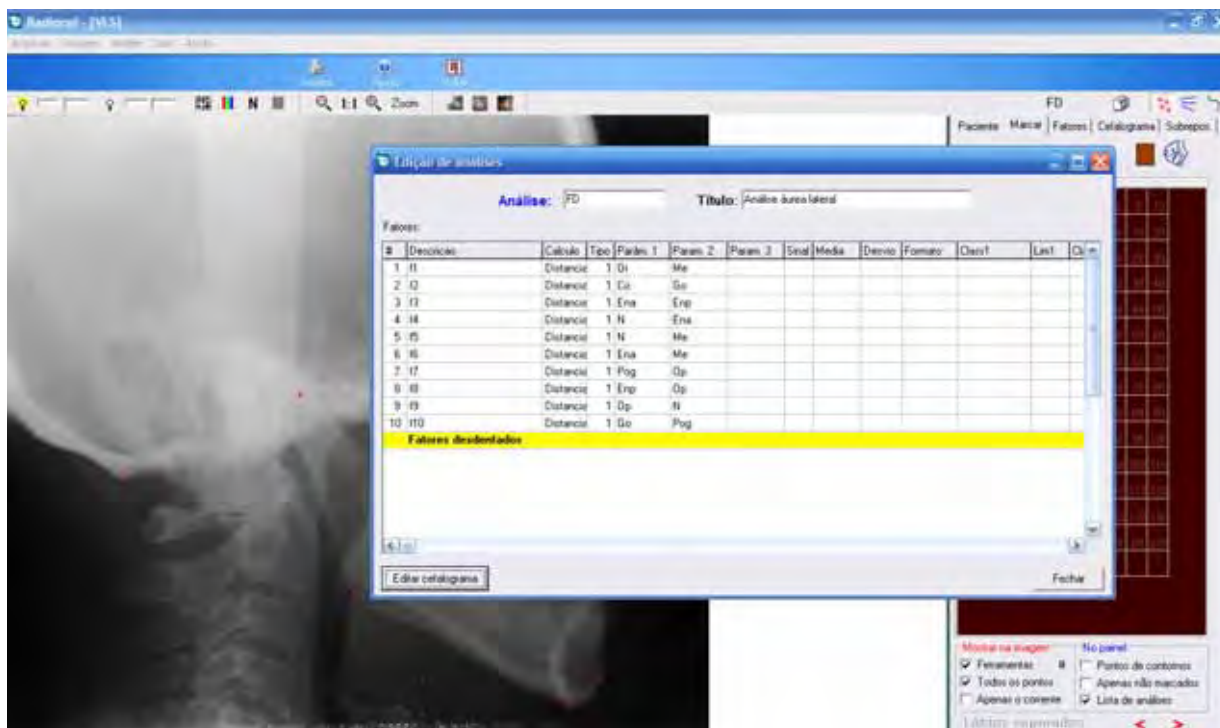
Radiocef - [VI.5]

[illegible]

1:1 Zoom

FD

Paciente Marcar Fatores Cefalograma Sobrepos

Edição de análises

Análise: FD

Título: Análise áurea lateral

Fatores:

| # | Descricao | Calculo | Tipo | Param. 1 | Param. 2 | Param. 3 | Sinal | Media | Desvio | Formato | Class1 | Lim1 | Cl |
|---|---|---|---|---|---|---|---|---|---|---|---|---|---|
| 1 | f1 | Distancia | 1 | Gi | Me | | | | | | | | |
| 2 | f2 | Distancia | 1 | Co | Go | | | | | | | | |
| 3 | f3 | Distancia | 1 | Ena | Enp | | | | | | | | |
| 4 | f4 | Distancia | 1 | N | Ena | | | | | | | | |
| 5 | f5 | Distancia | 1 | N | Me | | | | | | | | |
| 6 | f6 | Distancia | 1 | Ena | Me | | | | | | | | |
| 7 | f7 | Distancia | 1 | Pog | Op | | | | | | | | |
| 8 | f8 | Distancia | 1 | Enp | Op | | | | | | | | |
| 9 | f9 | Distancia | 1 | Op | N | | | | | | | | |
| 10 | f10 | Distancia | 1 | Go | Pog | | | | | | | | |
| | Fatores desdentados | | | | | | | | | | | | |

Editar cefalograma

Fechar

Mostrar na imagem
Ferramentas
Todos os pontos
Apenas o corrente

No painel
Pontos de contornos
Apenas não marcados
Lista de análises

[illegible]